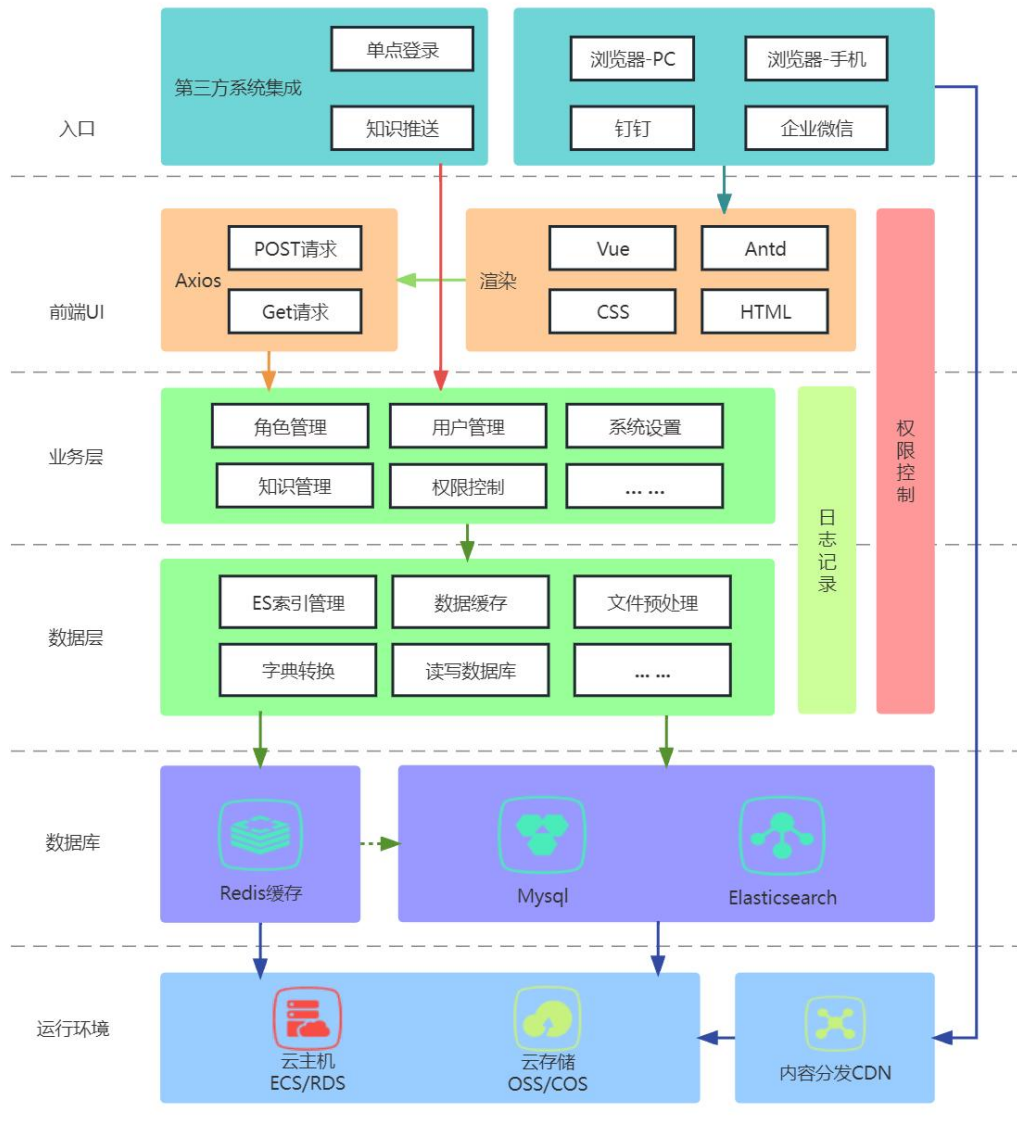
入口

第三方系统集成

单点登录

知识推送

浏览器-PC

浏览器-手机

钉钉

企业微信

前端UI

Axios

POST请求

Get请求

渲染

Vue

Antd

CSS

HTML

权限控制

业务层

角色管理

用户管理

系统设置

知识管理

权限控制

... ...

日志记录

数据层

ES索引管理

数据缓存

文件预处理

字典转换

读写数据库

... ...

数据库

Redis缓存

Mysql

Elasticsearch

运行环境

云主机
ECS/RDS

云存储
OSS/COS

内容分发CDN